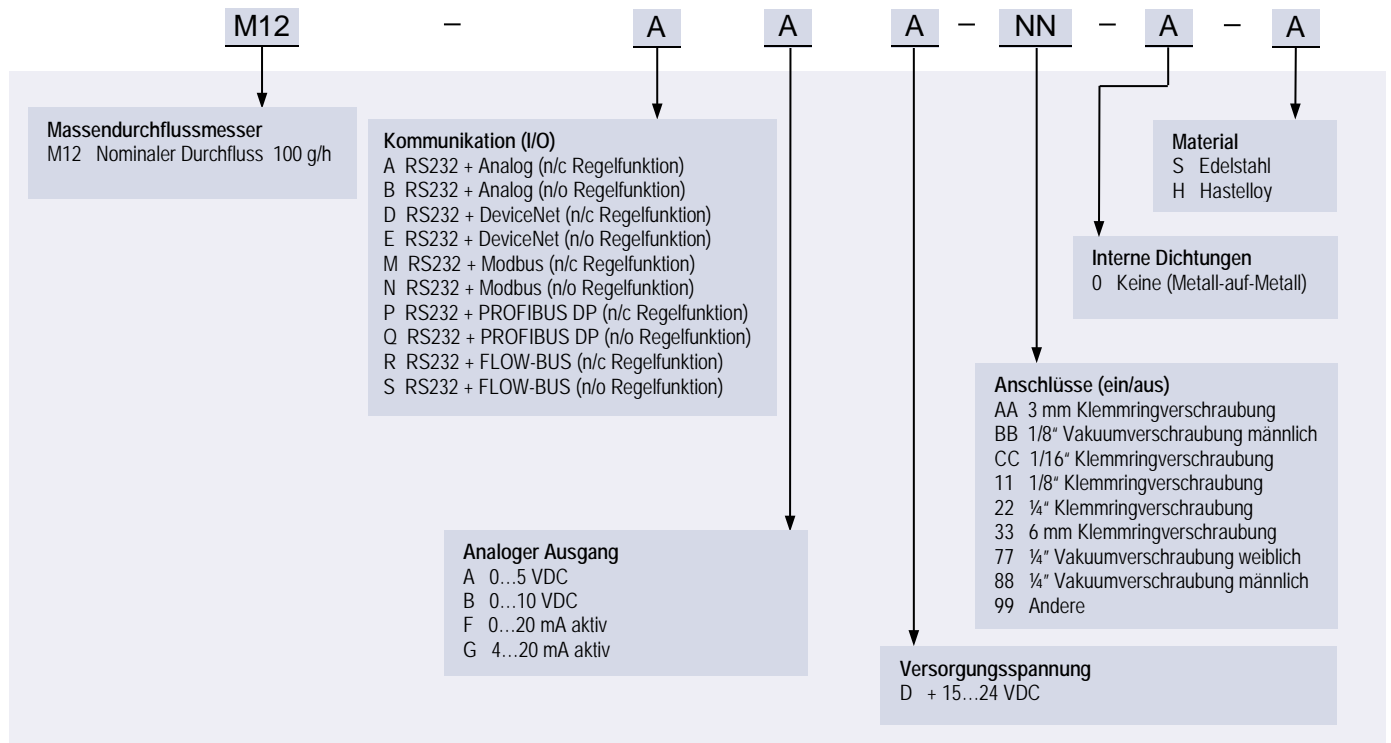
M12 – A A A – NN – A – A

Massendurchflussmesser
M12 Nominaler Durchfluss 100 g/h

Kommunikation (I/O)
A RS232 + Analog (n/c Regelfunktion)
B RS232 + Analog (n/o Regelfunktion)
D RS232 + DeviceNet (n/c Regelfunktion)
E RS232 + DeviceNet (n/o Regelfunktion)
M RS232 + Modbus (n/c Regelfunktion)
N RS232 + Modbus (n/o Regelfunktion)
P RS232 + PROFIBUS DP (n/c Regelfunktion)
Q RS232 + PROFIBUS DP (n/o Regelfunktion)
R RS232 + FLOW-BUS (n/c Regelfunktion)
S RS232 + FLOW-BUS (n/o Regelfunktion)

Material
S Edelstahl
H Hastelloy

Interne Dichtungen
0 Keine (Metall-auf-Metall)

Anschlüsse (ein/aus)
AA 3 mm Klemmringverschraubung
BB 1/8" Vakuumverschraubung männlich
CC 1/16" Klemmringverschraubung
11 1/8" Klemmringverschraubung
22 ¼" Klemmringverschraubung
33 6 mm Klemmringverschraubung
77 ¼" Vakuumverschraubung weiblich
88 ¼" Vakuumverschraubung männlich
99 Andere

Analoger Ausgang
A 0…5 VDC
B 0…10 VDC
F 0…20 mA aktiv
G 4…20 mA aktiv

Versorgungsspannung
D + 15…24 VDC